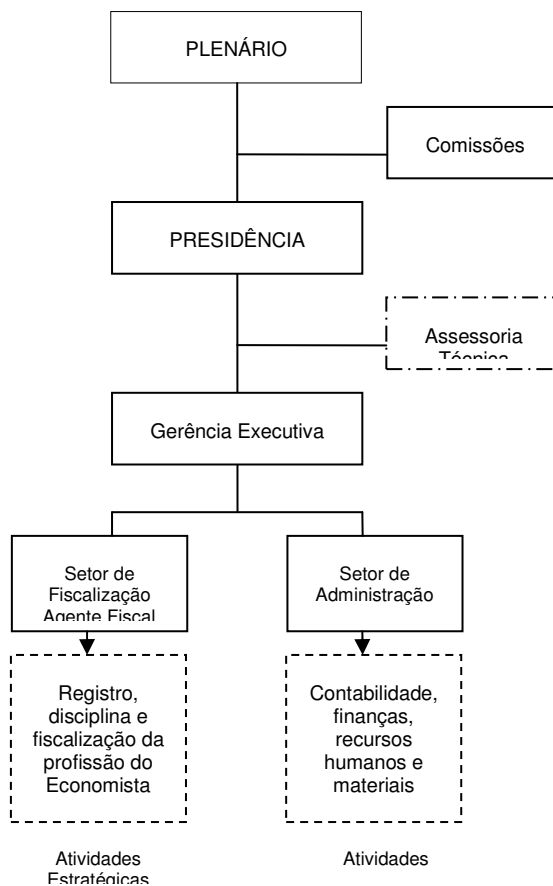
PLENÁRIO

Comissões

PRESIDÊNCIA

Assessoria Técnica

Gerência Executiva

Setor de Fiscalização Agente Fiscal

Setor de Administração

Registro, disciplina e fiscalização da profissão do Economista

Contabilidade, finanças, recursos humanos e materiais

Atividades Estratégicas

Atividades